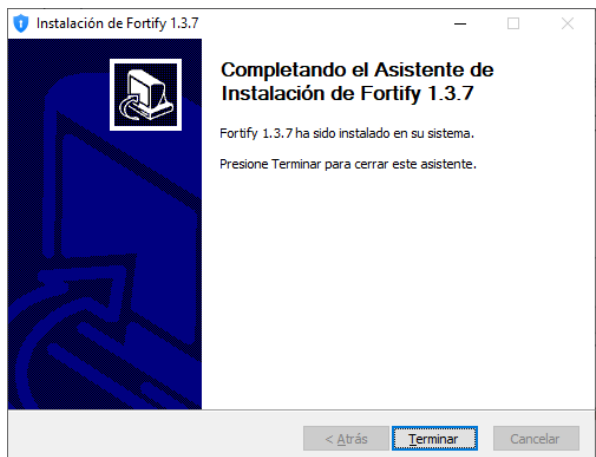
Instalación de Fortify 1.3.7

Completando el Asistente de Instalación de Fortify 1.3.7

Fortify 1.3.7 ha sido instalado en su sistema.

Presione Terminar para cerrar este asistente.

< Atrás
Terminar
Cancelar